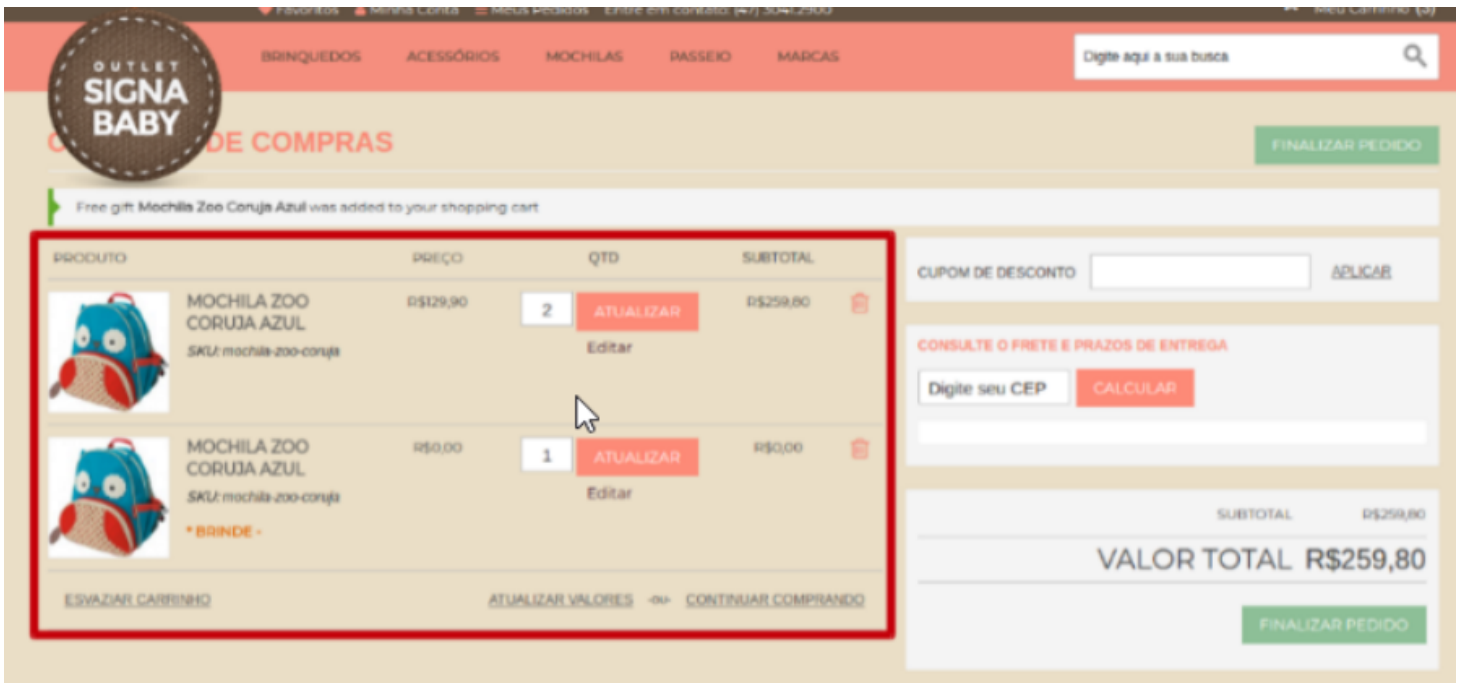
Favoritos Minha Conta Meus Pedidos Entre em contato: (47) 3041.2900 Meu Carrinho (3)

OUTLET SIGNA BABY

BRINQUEDOS ACESSÓRIOS MOCHILAS PASSEIO MARCAS

Digite aqui a sua busca

C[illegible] DE COMPRAS

FINALIZAR PEDIDO

Free gift Mochila Zoo Coruja Azul was added to your shopping cart

| PRODUTO | PREÇO | QTD | SUBTOTAL |
|---|---|---|---|
| MOCHILA ZOO CORUJA AZUL SKU: mochila-zoo-coruja | R$129,90 | 2 ATUALIZAR Editar | R$259,80 |
| MOCHILA ZOO CORUJA AZUL SKU: mochila-zoo-coruja * BRINDE - | R$0,00 | 1 ATUALIZAR Editar | R$0,00 |

ESVAZIAR CARRINHO

ATUALIZAR VALORES -ou- CONTINUAR COMPRANDO

CUPOM DE DESCONTO APLICAR

CONSULTE O FRETE E PRAZOS DE ENTREGA

Digite seu CEP CALCULAR

SUBTOTAL R$259,80

VALOR TOTAL R$259,80

FINALIZAR PEDIDO